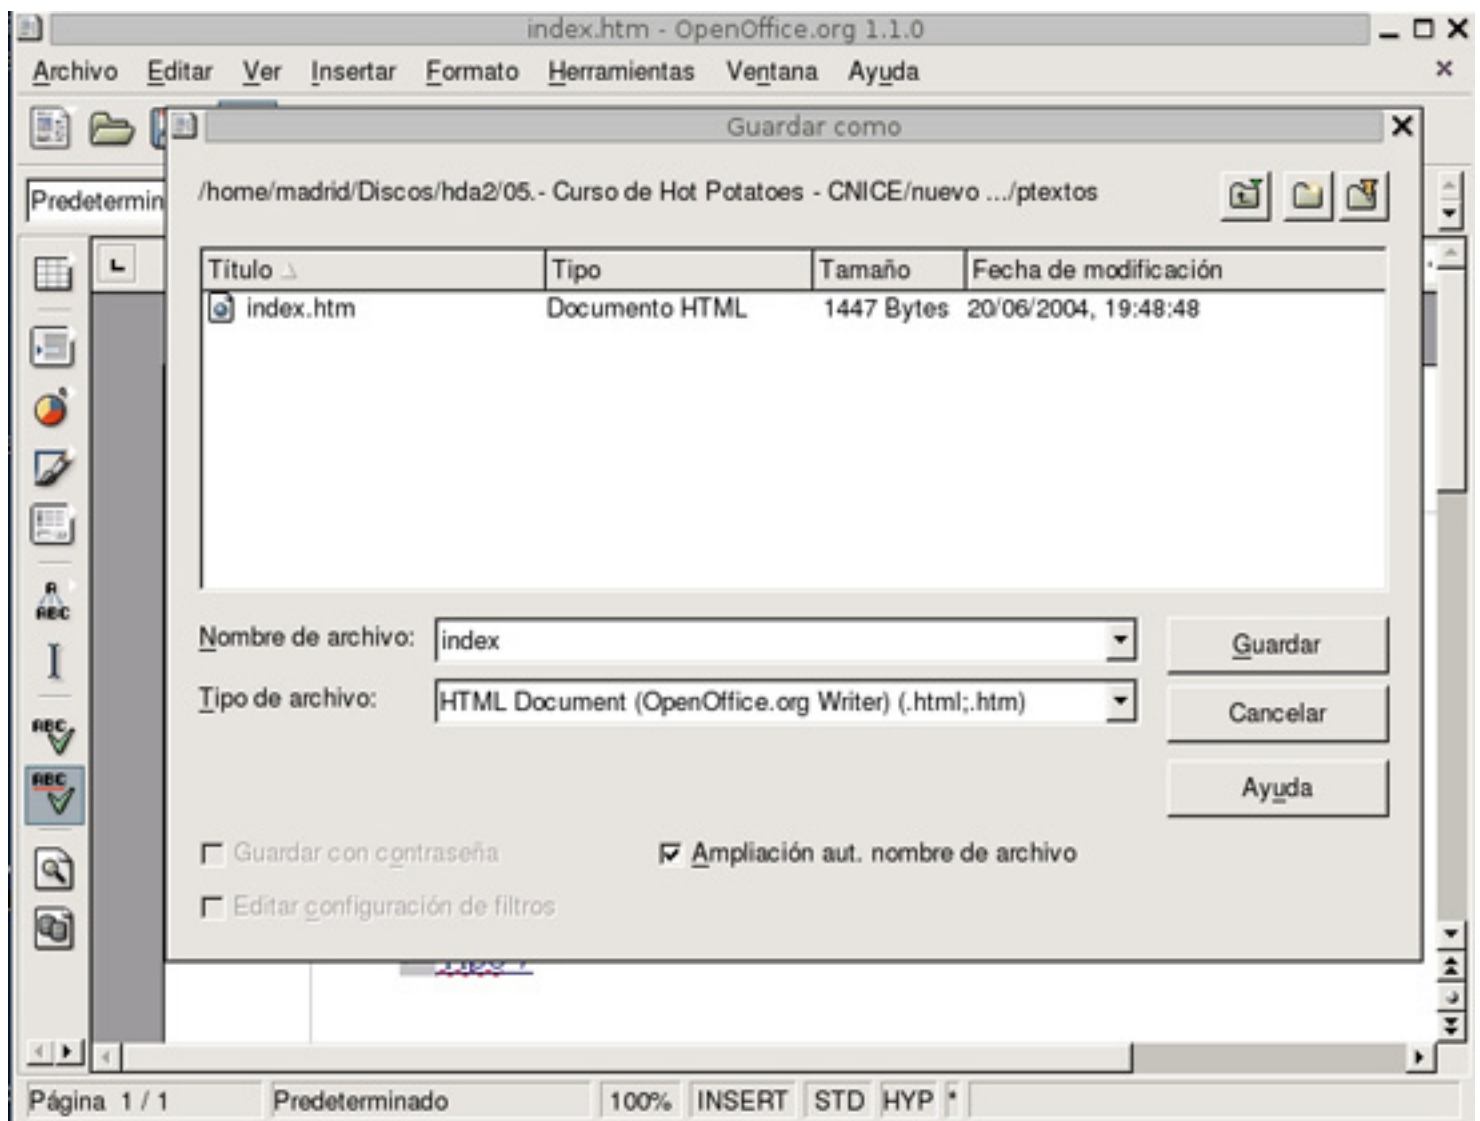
index.htm - OpenOffice.org 1.1.0

Archivo Editar Ver Insertar Formato Herramientas Ventana Ayuda

Predetermin

Guardar como

/home/madrid/Discos/hda2/05.- Curso de Hot Potatoes - CNICE/nuevo .../ptextos

| Título | Tipo | Tamaño | Fecha de modificación |
|---|---|---|---|
| index.htm | Documento HTML | 1447 Bytes | 20/06/2004, 19:48:48 |

Nombre de archivo: index

Tipo de archivo: HTML Document (OpenOffice.org Writer) (.html;.htm)

Guardar

Cancelar

Ayuda

Guardar con contraseña

Ampliación aut. nombre de archivo

Editar configuración de filtros

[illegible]

Página 1 / 1 Predeterminado 100% INSERT STD HYP *